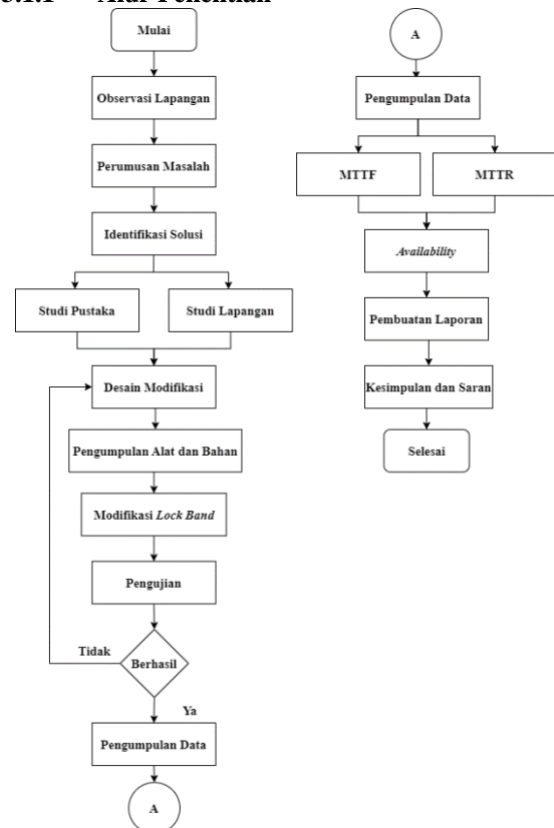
3.1.1 Alur Penelitian

Mulai

Observasi Lapangan

Perumusan Masalah

Identifikasi Solusi

Studi Pustaka

Studi Lapangan

Desain Modifikasi

Pengumpulan Alat dan Bahan

Modifikasi *Lock Band*

Pengujian

Tidak

Berhasil

Ya

Pengumpulan Data

A

A

Pengumpulan Data

MTTF

MTTR

*Availability*

Pembuatan Laporan

Kesimpulan dan Saran

Selesai